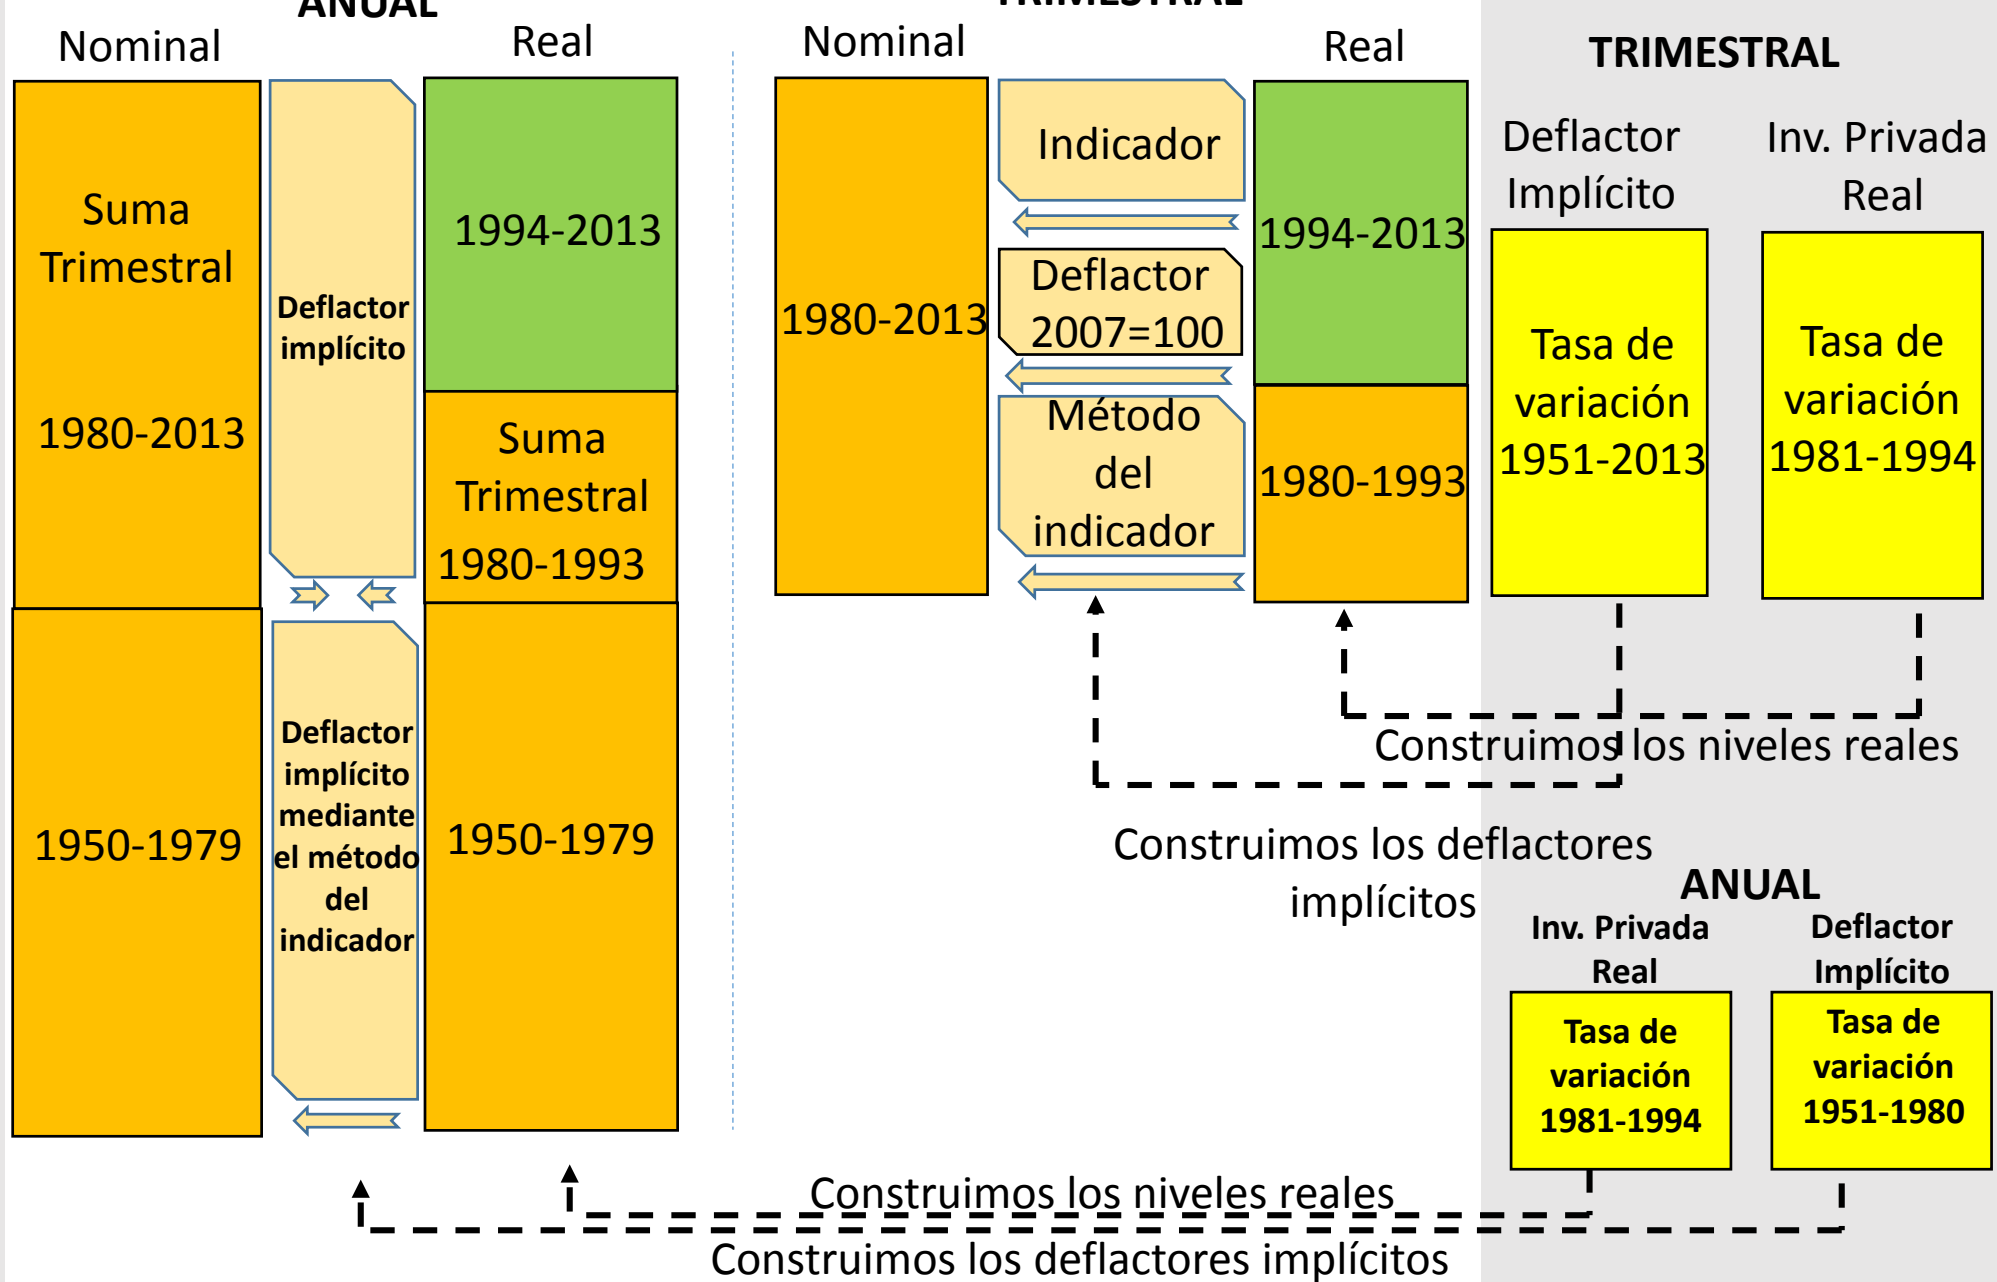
ANUAL

Nominal

Real

Suma Trimestral

1980-2013

Deflactor implícito

1994-2013

Suma Trimestral

1980-1993

1950-1979

Deflactor implícito mediante el método del indicador

1950-1979

TRIMESTRAL

Nominal

Real

1980-2013

Indicador

Deflactor 2007=100

Método del indicador

1994-2013

1980-1993

TRIMESTRAL

Deflactor Implícito

Inv. Privada Real

Tasa de variación 1951-2013

Tasa de variación 1981-1994

Construimos los niveles reales

Construimos los deflactores implícitos

ANUAL

Inv. Privada Real

Deflactor Implícito

Tasa de variación 1981-1994

Tasa de variación 1951-1980

Construimos los niveles reales

Construimos los deflactores implícitos